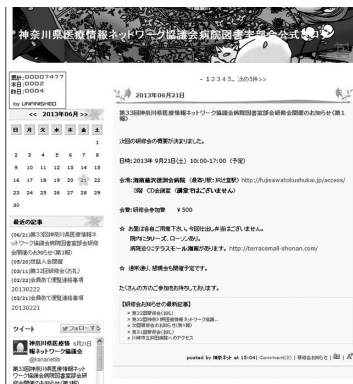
神奈川県医療情報ネットワーク協議会病院図書室部会公式ブログ

累計:00007477
今日:0002
昨日:0004
by UNFINISHED

<< 2013年06月 >>

| 日 | 月 | 火 | 水 | 木 | 金 | 土 |
|---|---|---|---|---|---|---|
| | | | | | | 1 |
| 2 | 3 | 4 | 5 | 6 | 7 | 8 |
| 9 | 10 | 11 | 12 | 13 | 14 | 15 |
| 16 | 17 | 18 | 19 | 20 | 21 | 22 |
| 23 | 24 | 25 | 26 | 27 | 28 | 29 |
| 30 | | | | | | |

最近の記事
(06/21)第33回神奈川県医療情報ネットワーク協議会病院図書室部会研修会開催のお知らせ(第1報)
(05/20)部会入会要項
(03/11)第3回研修会(お礼)
(02/22)会員の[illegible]
20130222
(02/21)会員の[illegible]
20130221

ツイート
フォローする
神奈川県医療情報ネットワーク協議会
@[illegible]
8月21日
第33回神奈川県医療情報ネットワーク協議会病院図書室部会研修会開催のお知らせ(第1報)

- 1 2 3 4 5 . 次の5件>>

2013年06月21日

第33回神奈川県医療情報ネットワーク協議会病院図書室部会研修会開催のお知らせ(第1報)

次回の研修会の概要が決まりました。

日時:2013年 9月21日(土) 10:00-17:00 (予定)

会場:湘南藤沢徳洲会病院 (藤沢/辻堂)http://fujisawatokushukai.jp/access/
3階 CD会議室 (講堂ではございません)

会費:研修会参加費 ¥500

※ お食事をご用意下さい。今回は、お弁当はございません。
院内にタリーズ、ローソンあり。
病院近くテラスモール湘南があります。http://terracemall-shonan.com/

※ 通常通り、懇親会も開催予定です。

たくさんの方のご参加をお待ちしております。

【研修会お知らせの最新記事】
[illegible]

posted by 神奈ネット at 15:04| Comment(0) | 研修会お知らせ | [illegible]